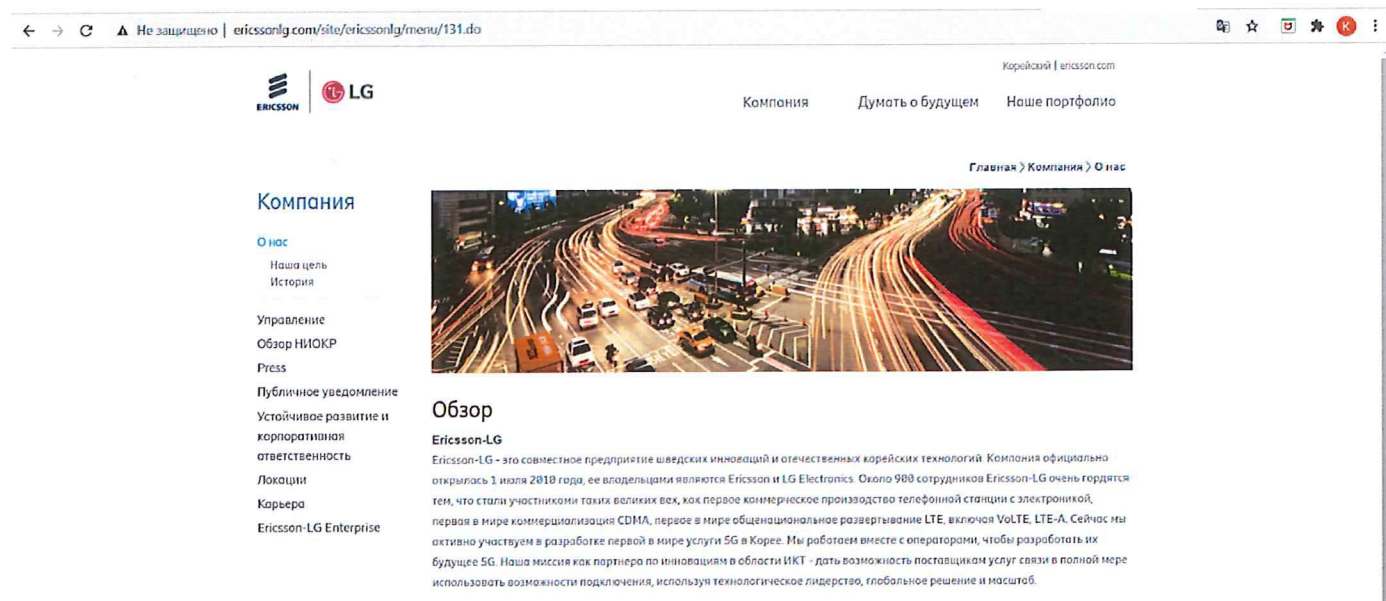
Не защищено | ericssonlg.com/site/ericssonlg/menu/131.do

K

ERICSSON LG

Корейский | ericsson.com

Компания Думать о будущем Наше портфолио

Главная > Компания > О нас

Компания

О нас
Наша цель
История

Управление
Обзор НИОКР
Press
Публичное уведомление
Устойчивое развитие и корпоративная ответственность
Локации
Карьера
Ericsson-LG Enterprise

Обзор

Ericsson-LG

Ericsson-LG - это совместное предприятие шведских инноваций и отечественных корейских технологий. Компания официально открылась 1 июля 2010 года, ее владельцами являются Ericsson и LG Electronics. Около 900 сотрудников Ericsson-LG очень гордятся тем, что стали участниками таких великих вех, как первое коммерческое производство телефонной станции с электроникой, первая в мире коммерциализация CDMA, первое в мире общенациональное развертывание LTE, включая VoLTE, LTE-A. Сейчас мы активно участвуем в разработке первой в мире услуги 5G в Корее. Мы работаем вместе с операторами, чтобы разработать их будущее 5G. Наша миссия как партнера по инновациям в области ИКТ - дать возможность поставщикам услуг связи в полной мере использовать возможности подключения, используя технологическое лидерство, глобальное решение и масштаб.